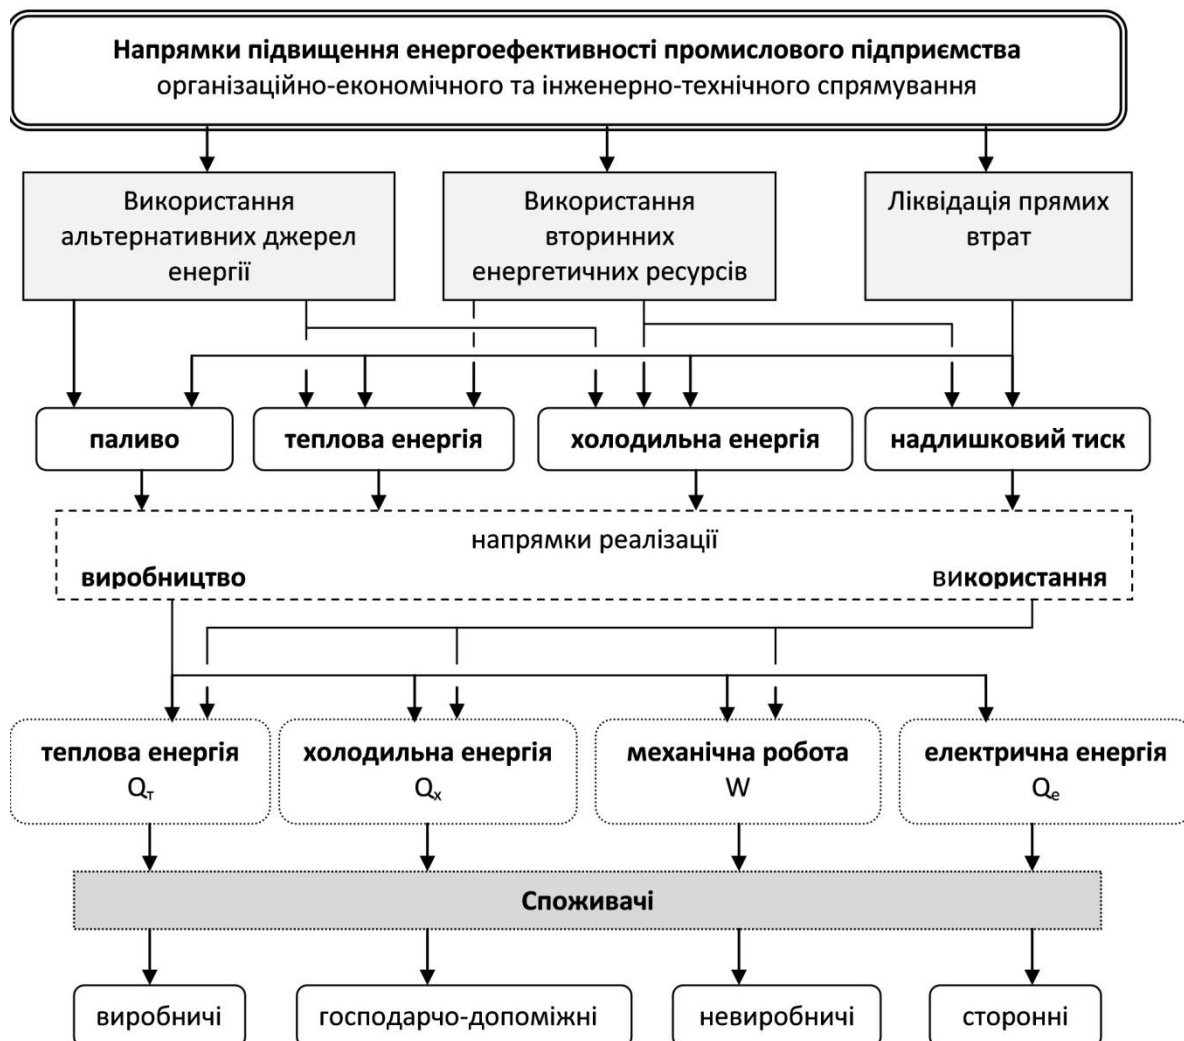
Напрямки підвищення енергоефективності промислового підприємства
організаційно-економічного та інженерно-технічного спрямування

Використання альтернативних джерел енергії

Використання вторинних енергетичних ресурсів

Ліквідація прямих втрат

паливо

теплова енергія

холодильна енергія

надлишковий тиск

напрямки реалізації

виробництво

використання

теплова енергія
$Q_т$

холодильна енергія
$Q_х$

механічна робота
W

електрична енергія
$Q_е$

Споживачі

виробничі

господарчо-допоміжні

невиробничі

сторонні